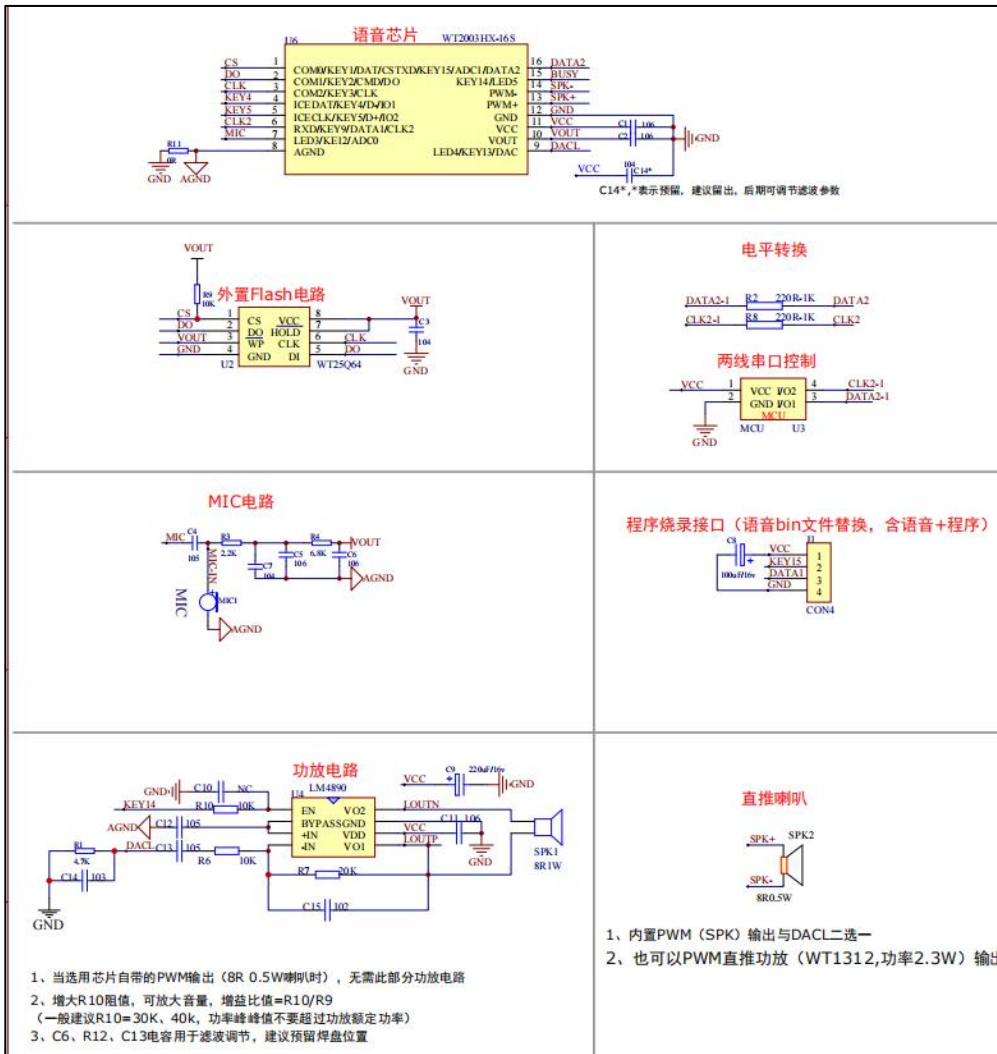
语音芯片
U6 WT2003HX-I6S
CS 1 COM0/KEY1/DAT/CSTXD/KEY15/ADC1/DATA2 16 DATA2
DO 2 COM1/KEY2/CMD/DO KEY14/LED5 15 BUSY
CLK 3 COM2/KEY3/CLK PWM- 14 SPK-
KEY4 4 ICEDAT/KEY4/D-/IO1 PWM+ 13 SPK+
KEY5 5 ICECLK/KEY5/D+/IO2 GND 12 GND
CLK2 6 RXD/KEY9/DATA1/CLK2 VCC 11 VCC
MIC 7 LED3/KEY12/ADC0 VOUT 10 VOUT
8 AGND LED4/KEY13/DAC 9 DACL
R11 0R
GND AGND
C1 106
C2 106
GND
VCC 104 C14*
C14*,*表示预留，建议留出，后期可调节滤波参数

VOUT
R9 10K
外置Flash电路
CS 1 CS VCC 8
DO 2 DO HOLD 7
VOUT 3 WP CLK 6 CLK
GND 4 GND DI 5 DO
U2 WT25Q64
VOUT
C3 104
GND

电平转换
DATA2-1 R2 220R-1K DATA2
CLK2-1 R8 220R-1K CLK2
两线串口控制
VCC 1 VCC I/O2 4 CLK2-1
2 GND I/O1 3 DATA2-1
MCU
GND MCU U3

MIC电路
MIC C4 105
R3 2.2K
R4 6.8K
VOUT
C7 104
C5 106
C6 106
AGND
MIC-IN
MIC MIC1
AGND

程序烧录接口（语音bin文件替换，含语音+程序）
C8 100uF/16v
J1
VCC 1
KEY15 2
DATA1 3
GND 4
CON4

功放电路
GND C10 NC
KEY14 R10 10K
U4 LM4890
EN VO2
AGND C12 105 BYPASS GND
C13 105 +IN VDD
R1 4.7K DACL R6 10K -IN VO1
C14 103
GND
R7 20K
C15 102
VCC C9 220uF/16v GND
LOUTN
VCC C11 106
LOUTP
GND
SPK1 8R1W

直推喇叭
SPK- SPK2
SPK+
8R0.5W

1、内置PWM（SPK）输出与DACL二选一
2、也可以PWM直推功放（WT1312,功率2.3W）输出

1、当选用芯片自带的PWM输出（8R 0.5W喇叭时），无需此部分功放电路
2、增大R10阻值，可放大音量，增益比值=R10/R9
（一般建议R10=30K、40k，功率峰峰值不要超过功放额定功率）
3、C6、R12、C13电容用于滤波调节，建议预留焊盘位置